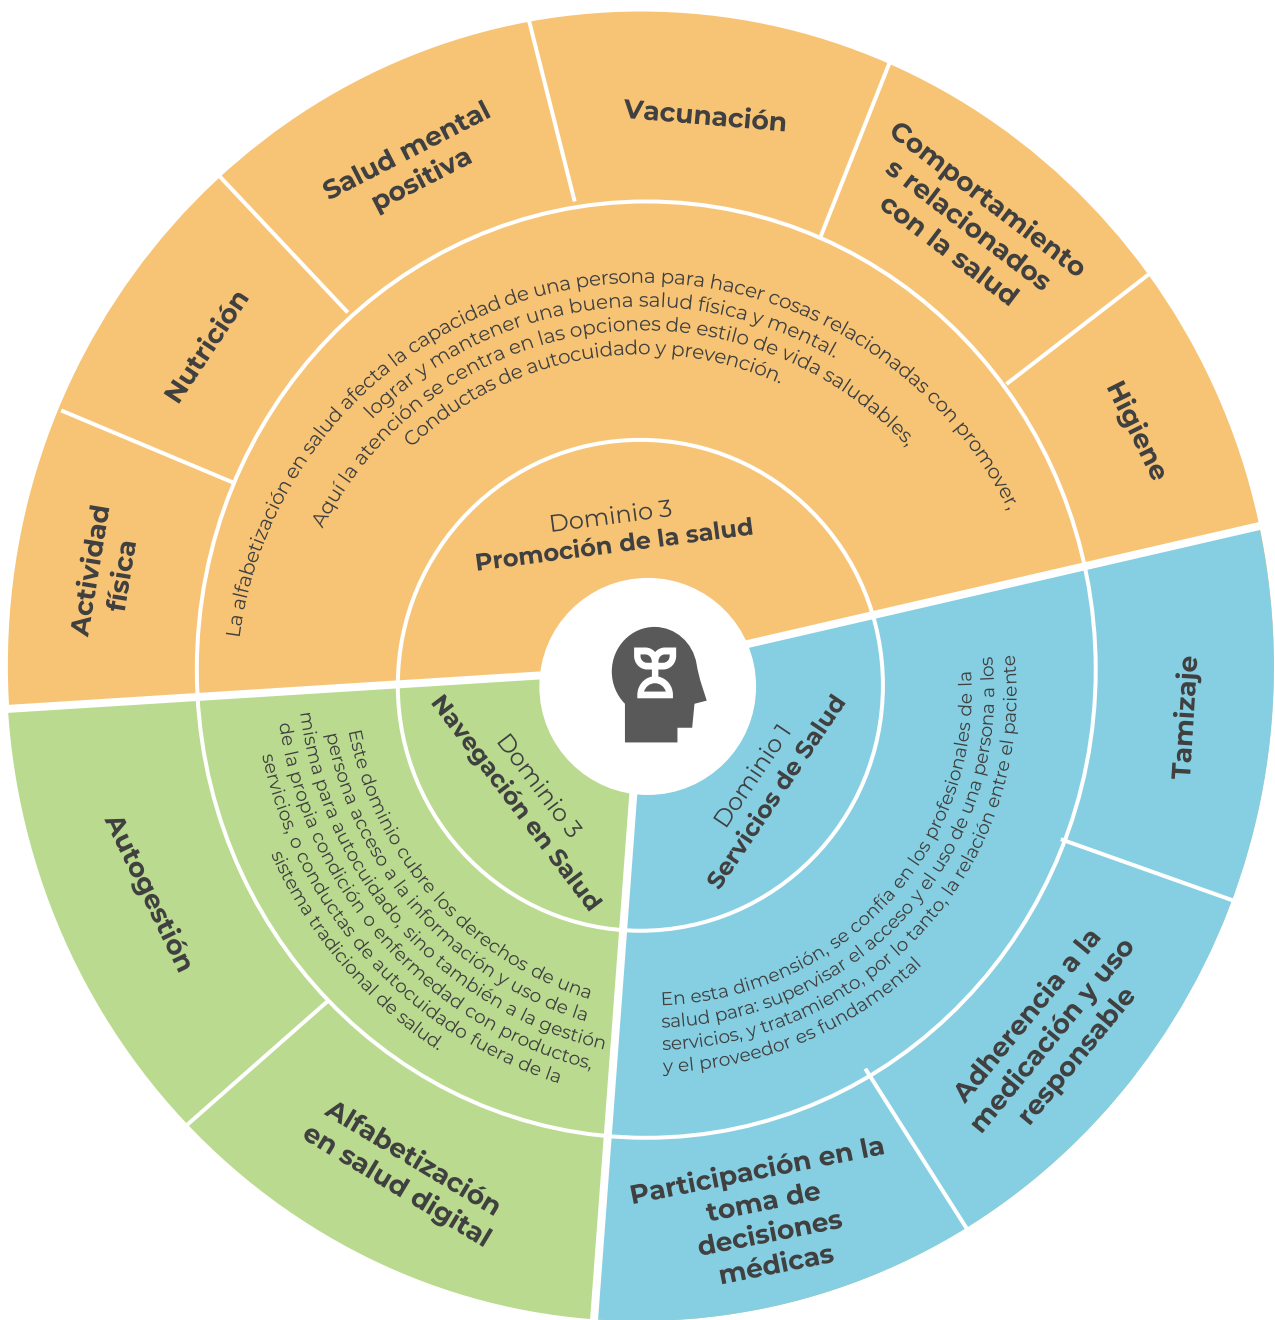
Salud mental positiva

Vacunación

Comportamientos relacionados con la salud

Nutrición

Higiene

Actividad física

La alfabetización en salud afecta la capacidad de una persona para hacer cosas relacionadas con promover, lograr y mantener una buena salud física y mental. Aquí la atención se centra en las opciones de estilo de vida saludables, Conductas de autocuidado y prevención.

Dominio 3
Promoción de la salud

Dominio 3
Navegación en Salud

Dominio 1
Servicios de Salud

Tamizaje

Autogestión

Este dominio cubre los derechos de una persona acceso a la información y uso de la misma para autocuidado, sino también a la gestión de la propia condición o enfermedad con productos, servicios, o conductas de autocuidado fuera de la sistema tradicional de salud.

En esta dimensión, se confía en los profesionales de la salud para: supervisar el acceso y el uso de una persona a los servicios, y tratamiento, por lo tanto, la relación entre el paciente y el proveedor es fundamental

Adherencia a la medicación y uso responsable

Alfabetización en salud digital

Participación en la toma de decisiones médicas